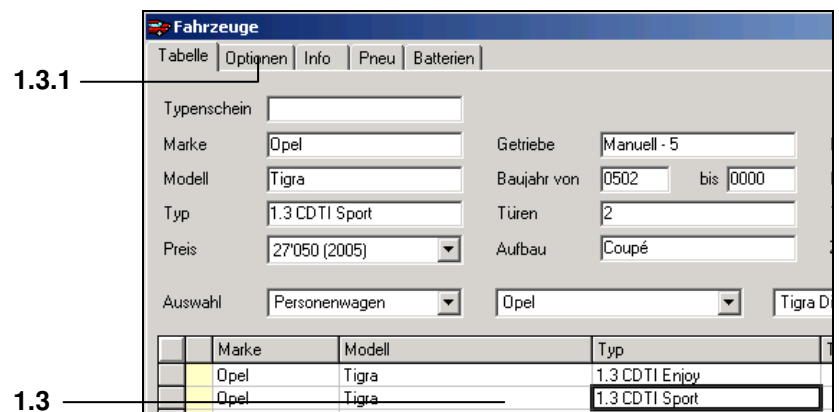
Fahrzeuge

Tabelle | Optionen | Info | Pneu | Batterien

1.3.1

Typenschein

Marke Opel

Modell Tigra

Typ 1.3 CDTI Sport

Preis 27'050 (2005)

Getriebe Manuell - 5

Baujahr von 0502 bis 0000

Türen 2

Aufbau Coupé

Auswahl Personenwagen

Opel

Tigra D

| | | Marke | Modell | Typ |
|---|---|---|---|---|
| | | Opel | Tigra | 1.3 CDTI Enjoy |
| | | Opel | Tigra | 1.3 CDTI Sport |

1.3